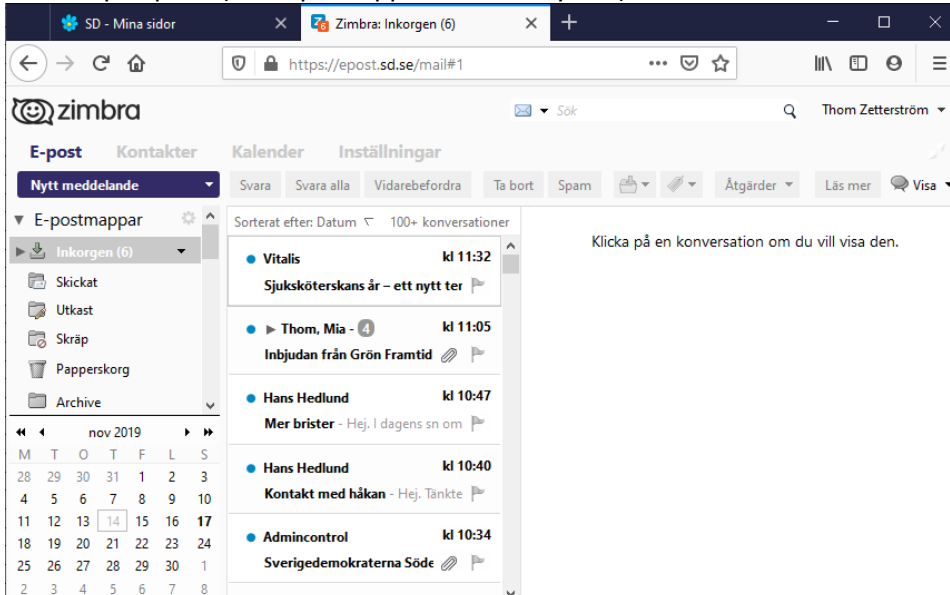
SD - Mina sidor
Zimbra: Inkorgen (6)
https://epost.sd.se/mail#1

zimbra
Sök
Thom Zetterström

E-post Kontakter Kalender Inställningar

Nytt meddelande
Svara Svara alla Vidarebefordra Ta bort Spam Åtgärder Läs mer Visa

E-postmappar
Inkorgen (6)
Skickat
Utkast
Skräp
Papperskorg
Archive

nov 2019
| M | T | O | T | F | L | S |
|---|---|---|---|---|---|---|
| 28 | 29 | 30 | 31 | 1 | 2 | 3 |
| 4 | 5 | 6 | 7 | 8 | 9 | 10 |
| 11 | 12 | 13 | 14 | 15 | 16 | 17 |
| 18 | 19 | 20 | 21 | 22 | 23 | 24 |
| 25 | 26 | 27 | 28 | 29 | 30 | 1 |
| 2 | 3 | 4 | 5 | 6 | 7 | 8 |

Sorterat efter: Datum 100+ konversationer

Vitalis kl 11:32
Sjuksköterskans år – ett nytt ter

Thom, Mia - 4 kl 11:05
Inbjudan från Grön Framtid

Hans Hedlund kl 10:47
Mer brister - Hej. I dagens sn om

Hans Hedlund kl 10:40
Kontakt med håkan - Hej. Tänkte

Admincontrol kl 10:34
Sverigedemokraterna Söde

Klicka på en konversation om du vill visa den.